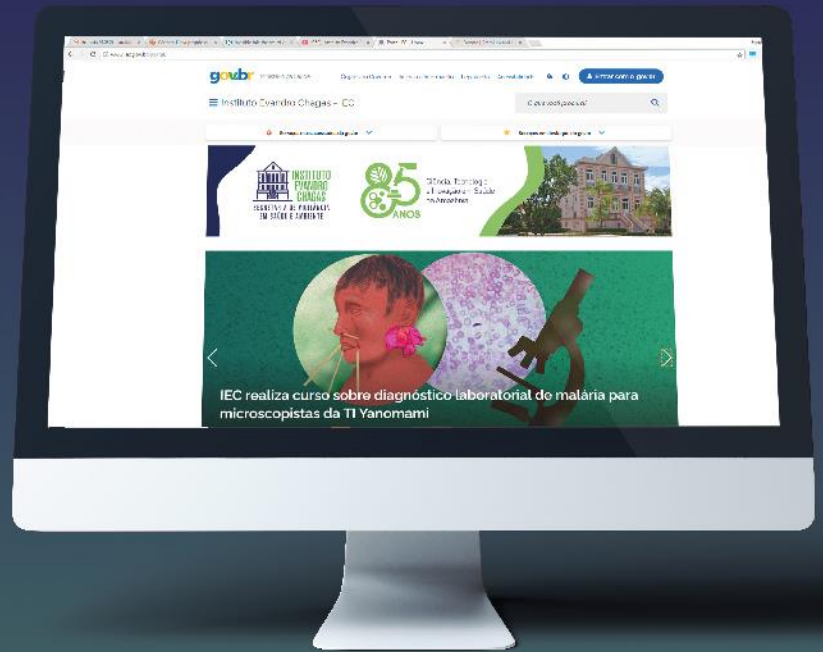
gov.br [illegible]

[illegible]

Entrar com o gov.br

≡ Instituto Evandro Chagas – IEC

O que você procura?

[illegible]

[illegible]

INSTITUTO EVANDRO CHAGAS

SECRETARIA DE VIGILÂNCIA EM SAÚDE E AMBIENTE

85 ANOS

Ciência, Tecnologia e Inovação em Saúde na Amazônia

IEC realiza curso sobre diagnóstico laboratorial de malária para microscopistas da TI Yanomami